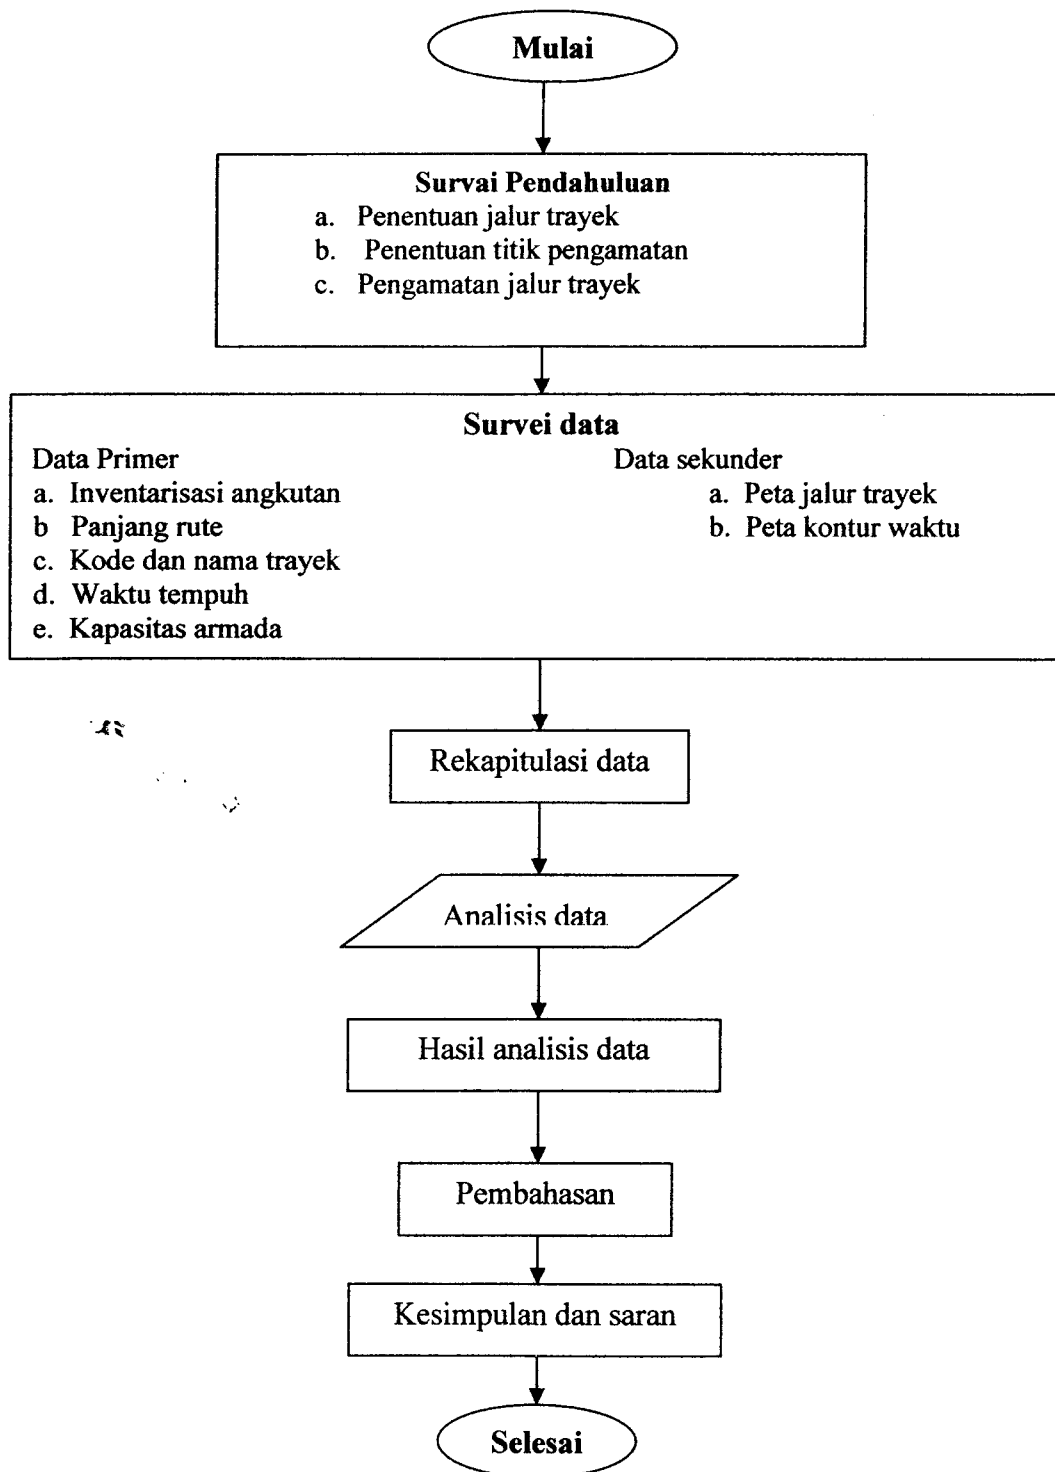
Mulai

Survai Pendahuluan
a. Penentuan jalur trayek
b. Penentuan titik pengamatan
c. Pengamatan jalur trayek

Survei data
Data Primer
a. Inventarisasi angkutan
b Panjang rute
c. Kode dan nama trayek
d. Waktu tempuh
e. Kapasitas armada

Data sekunder
a. Peta jalur trayek
b. Peta kontur waktu

Rekapitulasi data

Analisis data

Hasil analisis data

Pembahasan

Kesimpulan dan saran

Selesai